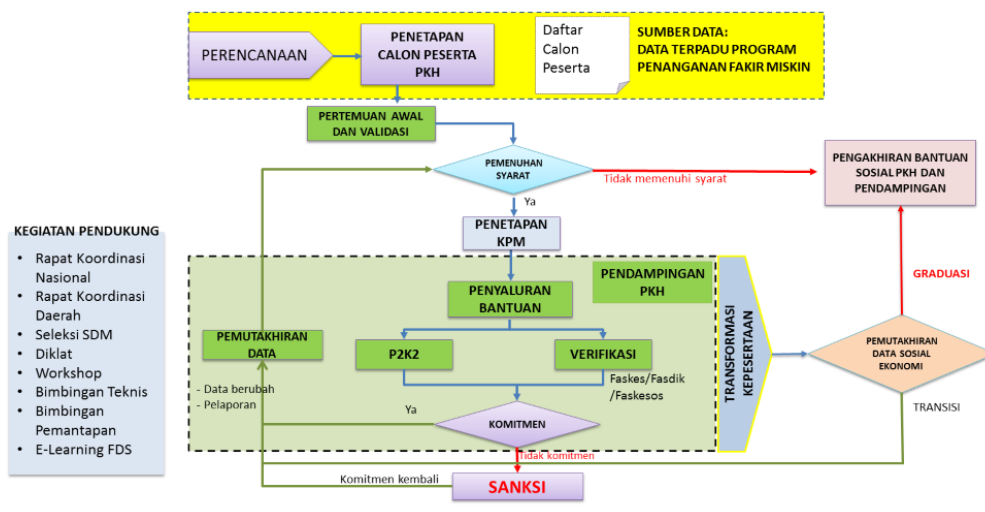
PERENCANAAN

PENETAPAN CALON PESERTA PKH

Daftar Calon Peserta

SUMBER DATA: DATA TERPADU PROGRAM PENANGANAN FAKIR MISKIN

PERTEMUAN AWAL DAN VALIDASI

PEMENUHAN SYARAT

Tidak memenuhi syarat

PENGAKHIRAN BANTUAN SOSIAL PKH DAN PENDAMPINGAN

Ya

PENETAPAN KPM

KEGIATAN PENDUKUNG
• Rapat Koordinasi Nasional
• Rapat Koordinasi Daerah
• Seleksi SDM
• Diklat
• Workshop
• Bimbingan Teknis
• Bimbingan Pemantapan
• E-Learning FDS

PENDAMPINGAN PKH

PENYALURAN BANTUAN

GRADUASI

PEMUTAKHIRAN DATA

TRANSFORMASI KEPESERTAAN

P2K2

VERIFIKASI

PEMUTAKHIRAN DATA SOSIAL EKONOMI

- Data berubah
- Pelaporan

Faskes/Fasdik /Faskesos

Ya

KOMITMEN

TRANSISI

Tidak komitmen

Komitmen kembali

SANKSI